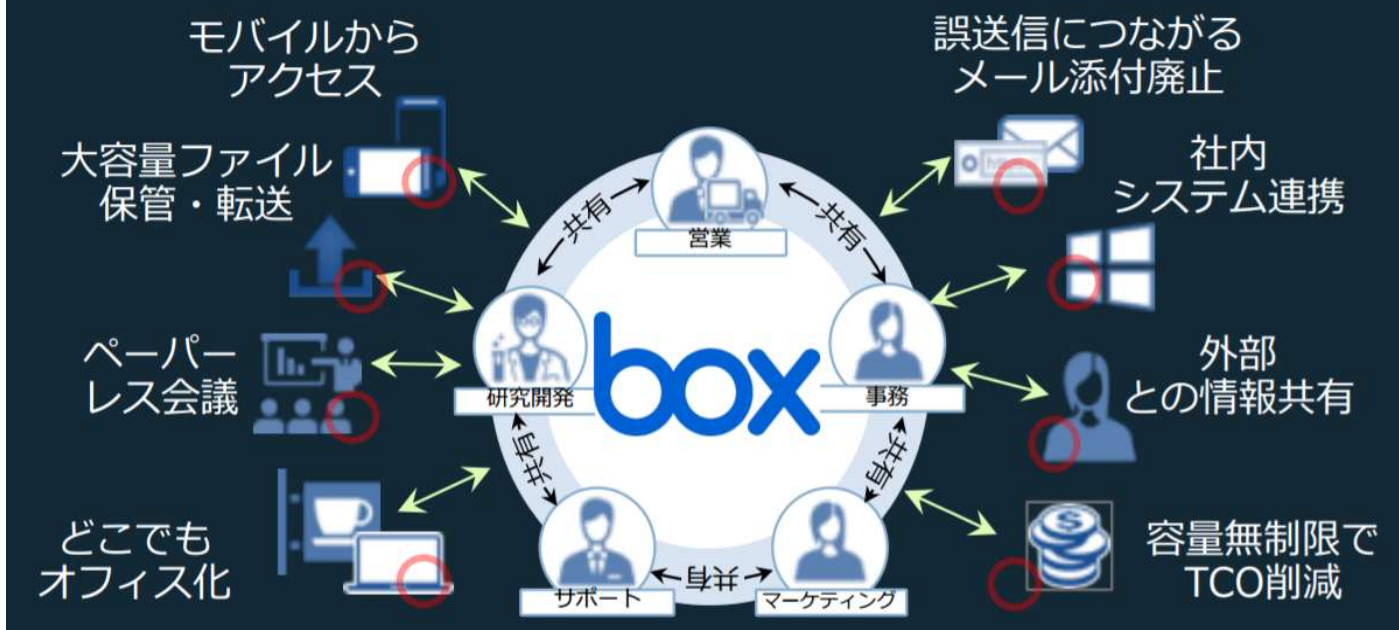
モバイルから
アクセス

大容量ファイル
保管・転送

ペーパー
レス会議

どこでも
オフィス化

誤送信につながる
メール添付廃止

社内
システム連携

外部
との情報共有

容量無制限で
TCO削減

共有
営業
共有
研究開発
box
事務
共有
共有
サポート
共有
マーケティング